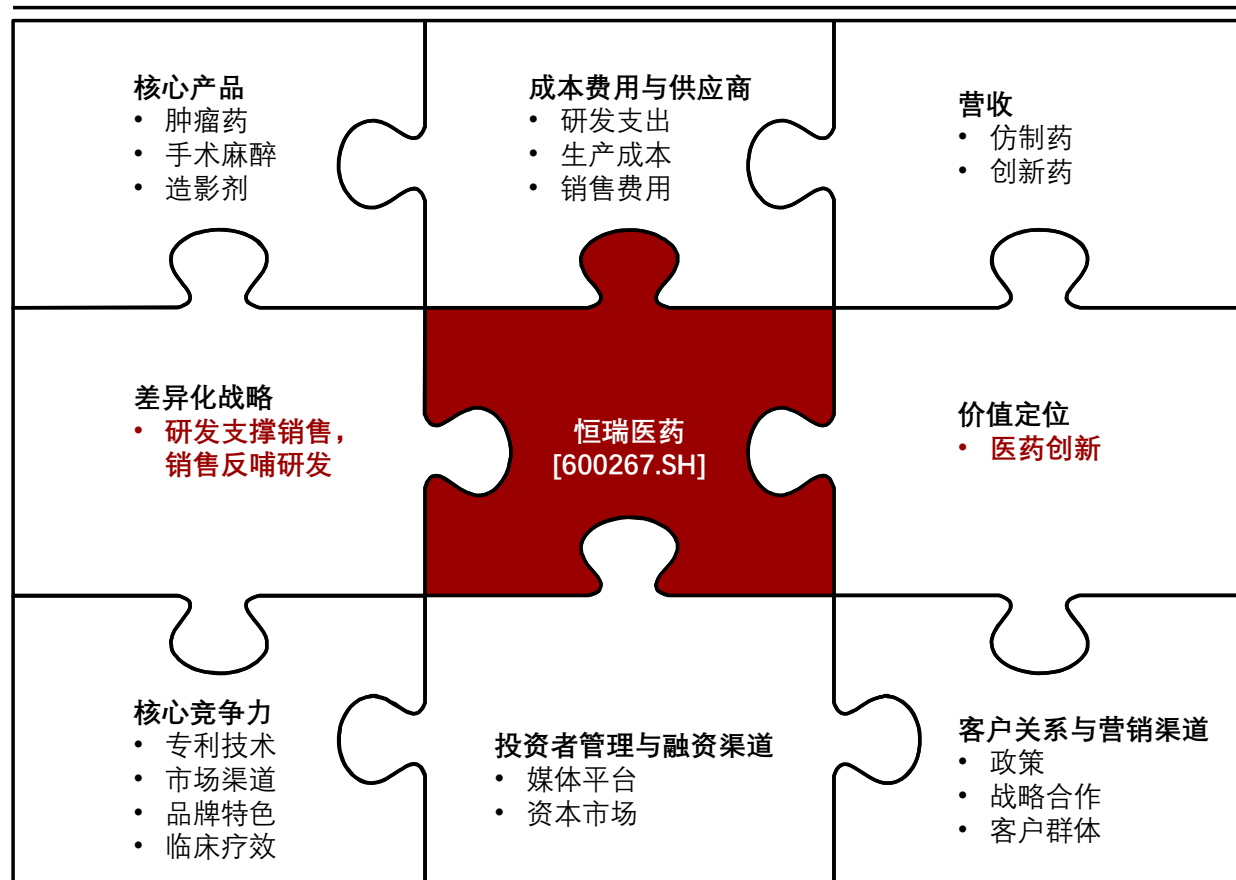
核心产品
• 肿瘤药
• 手术麻醉
• 造影剂

成本费用与供应商
• 研发支出
• 生产成本
• 销售费用

营收
• 仿制药
• 创新药

差异化战略
• 研发支撑销售，销售反哺研发

恒瑞医药
[600267.SH]

价值定位
• 医药创新

核心竞争力
• 专利技术
• 市场渠道
• 品牌特色
• 临床疗效

投资者管理与融资渠道
• 媒体平台
• 资本市场

客户关系与营销渠道
• 政策
• 战略合作
• 客户群体